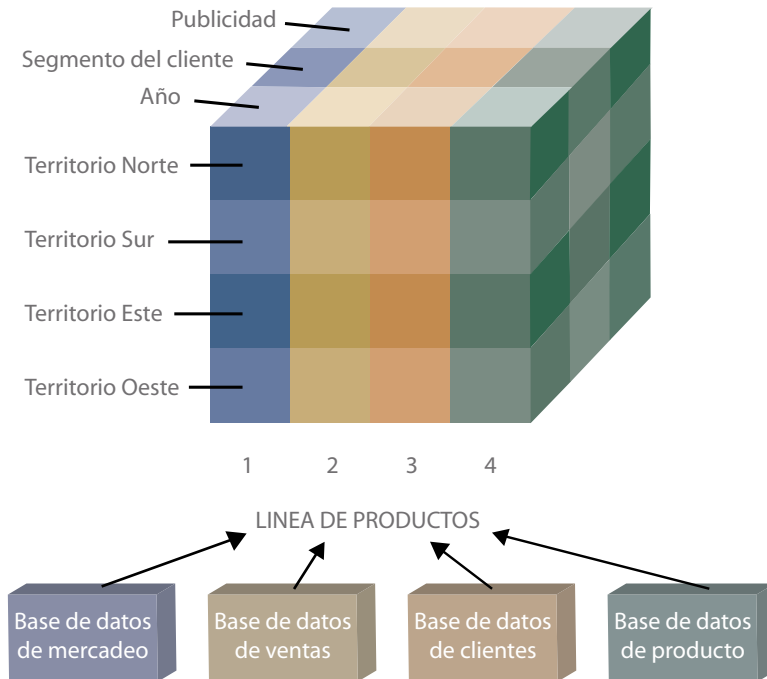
Publicidad
Segmento del cliente
Año
Territorio Norte
Territorio Sur
Territorio Este
Territorio Oeste

1 2 3 4

LINEA DE PRODUCTOS

Base de datos de mercadeo

Base de datos de ventas

Base de datos de clientes

Base de datos de producto